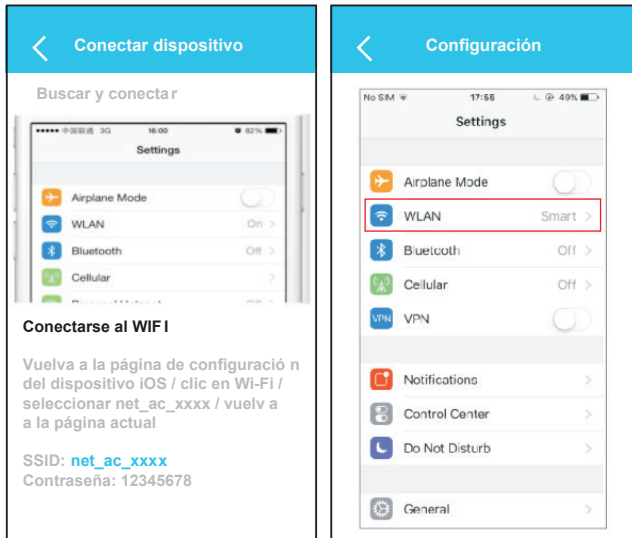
Conectar dispositivo

Buscar y conectar

••••• 中国联通 3G 16:00 82%

Settings

Airplane Mode

WLAN On

Bluetooth Off

Cellular

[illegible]

Conectarse al WIFI

Vuelva a la página de configuración del dispositivo iOS / clic en Wi-Fi / seleccionar net_ac_xxxx / vuelva a la página actual

SSID: net_ac_xxxx
Contraseña: 12345678

Configuración

No SIM 17:56 49%

Settings

Airplane Mode

WLAN Smart

Bluetooth Off

Cellular Off

VPN VPN

Notifications

Control Center

Do Not Disturb

General